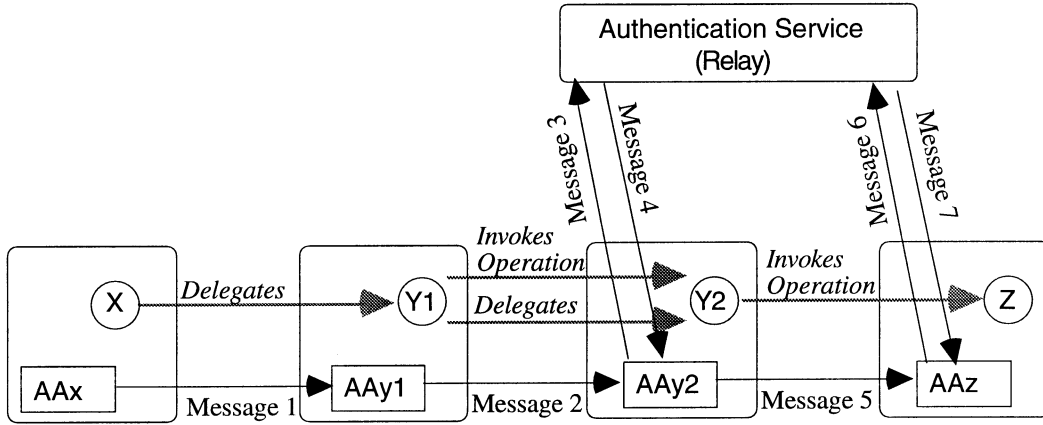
Authentication Service
(Relay)

Message 3

Message 4

Message 6

Message 7

X

Delegates

Y1

Invokes Operation

Delegates

Y2

Invokes Operation

Z

AAx

Message 1

AAy1

Message 2

AAy2

Message 5

AAz